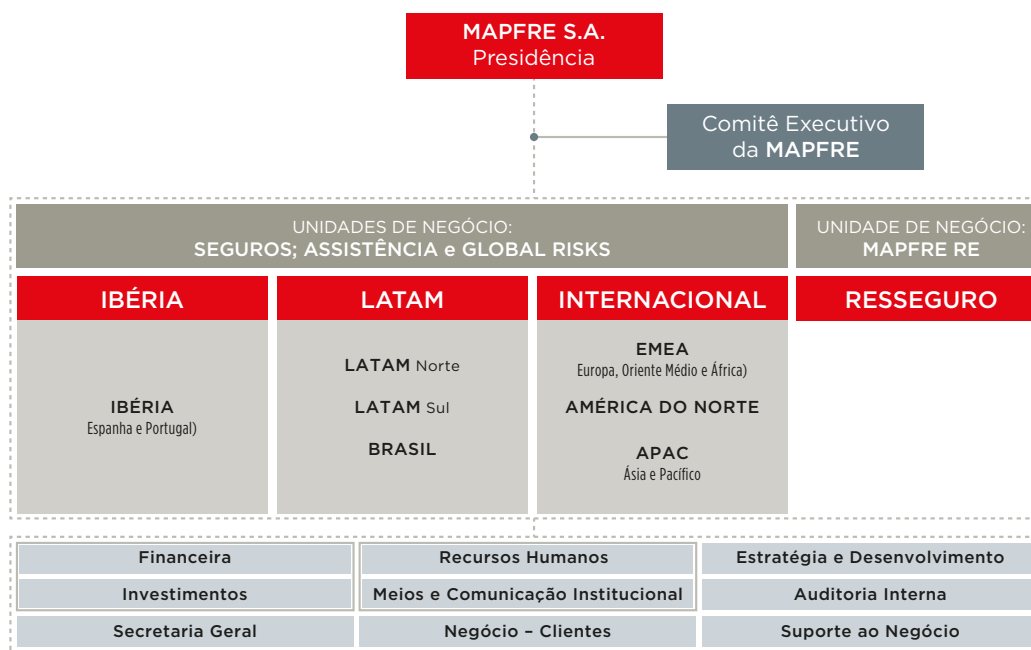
MAPFRE S.A.
Presidência

Comitê Executivo da MAPFRE

UNIDADES DE NEGÓCIO:
SEGUROS; ASSISTÊNCIA e GLOBAL RISKS

UNIDADE DE NEGÓCIO:
MAPFRE RE

IBÉRIA

IBÉRIA
Espanha e Portugal)

LATAM

LATAM Norte

LATAM Sul

BRASIL

INTERNACIONAL

EMEA
Europa, Oriente Médio e África)

AMÉRICA DO NORTE

APAC
Ásia e Pacífico

RESSEGURO

| Financeira | Recursos Humanos | Estratégia e Desenvolvimento |
|---|---|---|
| Investimentos | Meios e Comunicação Institucional | Auditoria Interna |
| Secretaria Geral | Negócio – Clientes | Suporte ao Negócio |